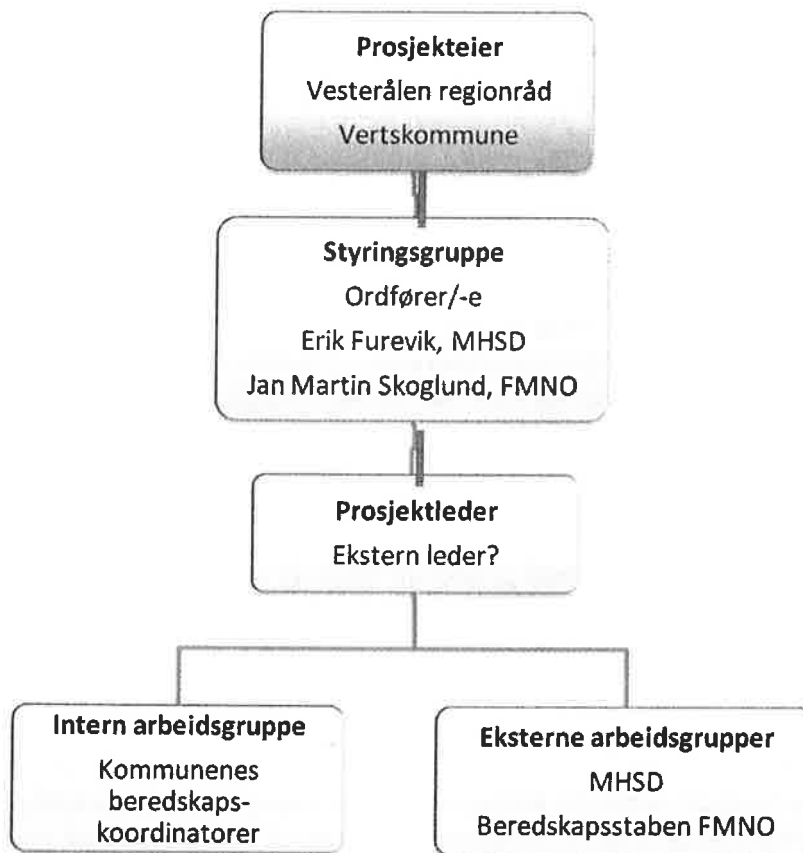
Prosjekteier
Vesterålen regionråd
Vertskommune

Styringsgruppe
Ordfører/-e
Erik Furevik, MHSD
Jan Martin Skoglund, FMNO

Prosjektleder
Ekstern leder?

Intern arbeidsgruppe
Kommunenes beredskapskoordinatorer

Eksterne arbeidsgrupper
MHSD
Beredskapsstaben FMNO